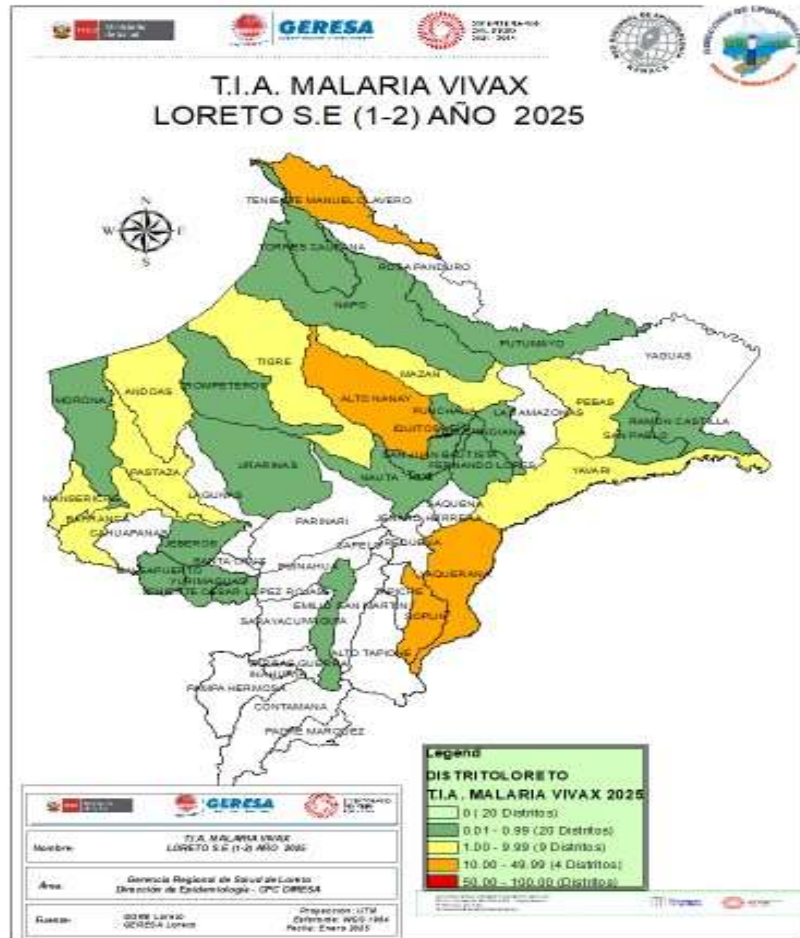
GERESA

T.I.A. MALARIA VIVAX
LORETO S.E (1-2) AÑO 2025

N
W E
S

TENIENTE MANUEL CLAVERO
TORRES CAUSANA
ROSA PANDURO
NAPO
PUTUMAYO
YAGUAS
MORONA
ANDOAS
TROMPETEROS
TIGRE
ALTO NANAY
MAZAN
PEBAS
LAS AMAZONAS
PUNCHANA
IQUITOS
BELEN
RAMON CASTILLA
SAN PABLO
SAN JUAN BAUTISTA
FERNANDO LORES
YAVARI
PASTAZA
URARINAS
NAUTA
TAPICHE
MANSERICHE
BARRANCA
LAGUNAS
PARINARI
SAQUENA
JENARO HERRERA
CAHUAPANAS
JEBEROS
CAPELO
REQUENA
SANTA CRUZ
PUINAHUA
YAQUERANA
BALSAPUERTO
YURIMAGUAS
TENIENTE CESAR LOPEZ ROJAS
EMILIO SAN MARTIN
SOPLIN
SARAYACU
MAQUIA
ALTO TAPICHE
VARGAS GUERRA
INAHUAYA
PAMPA HERMOSA
CONTAMANA
PADRE MARQUEZ

Legend
DISTRITOLORETO
T.I.A. MALARIA VIVAX 2025
0 (20 Distritos)
0.01 - 0.99 (20 Distritos)
1.00 - 9.99 (9 Distritos)
10.00 - 49.99 (4 Distritos)
50.00 - 100.00 (Distritos)

GERESA

| Nombre: | T.I.A. MALARIA VIVAX LORETO S.E (1-2) AÑO 2025 |
|---|---|
| Área: | Gerencia Regional de Salud de Loreto Dirección de Epidemiología - CPC GERESA |
| Fuente: | GORE Loreto GERESA Loreto | Proyección: UTM Esferoide: WGS 1984 Fecha: Enero 2025 |